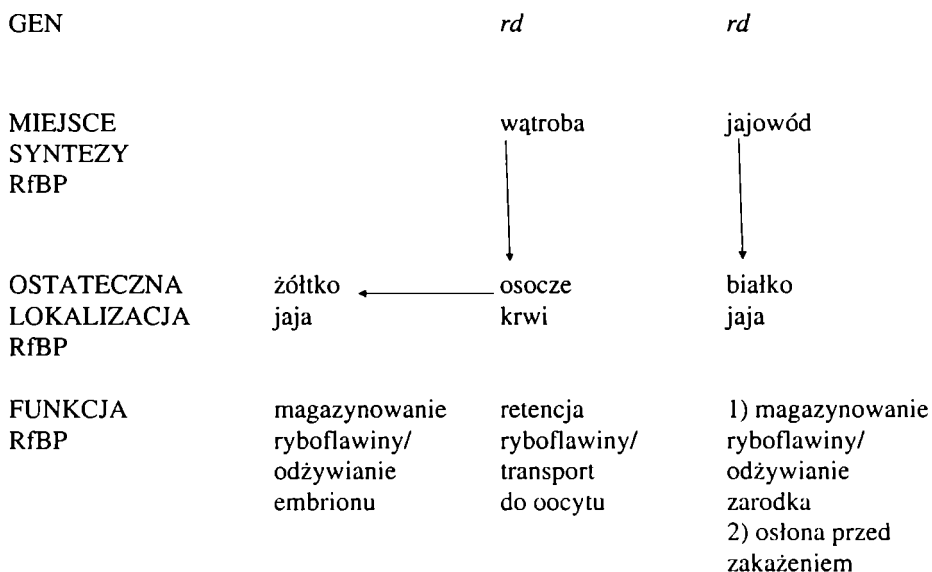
| | | | |
|---|---|---|---|
| GEN | | *rd* | *rd* |
| MIEJSCE SYNTEZY RfBP | | wątroba | jajowód |
| OSTATECZNA LOKALIZACJA RfBP | żółtko jaja | osocze krwi | białko jaja |
| FUNKCJA RfBP | magazynowanie ryboflawiny/ odżywianie embrionu | retencja ryboflawiny/ transport do oocytu | 1) magazynowanie ryboflawiny/ odżywianie zarodka 2) osłona przed zakażeniem |